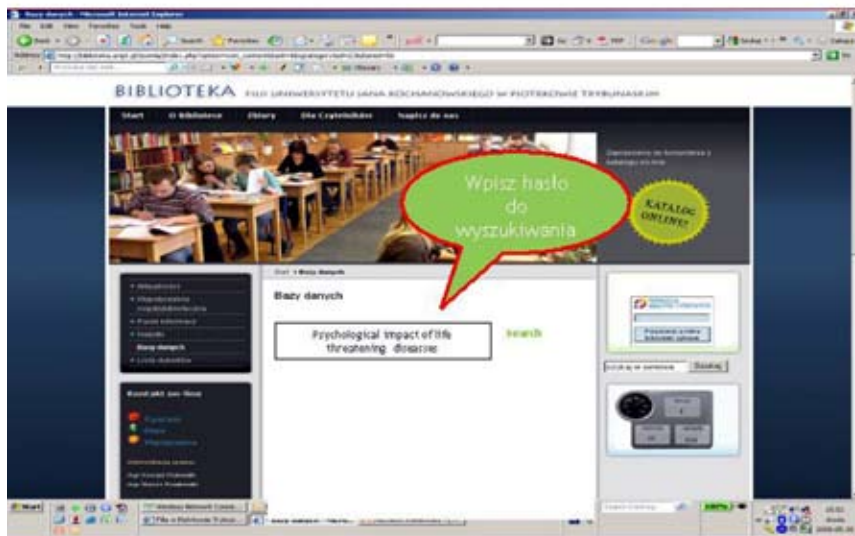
BIBLIOTEKA FILII UNIWERSYTETU JANA KOCHANOWSKIEGO W PIOTRKOWIE TRYBUNALSKIM

Start | O Bibliotece | Zbiory | Dla Czytelników | Napisz do nas

Wpisz hasło do wyszukiwania

KATALOG ONLINE!

Start > Bazy danych

Bazy danych

Psychological impact of life threatening diseases

Search

Kontakt on-line

Szukaj

Start